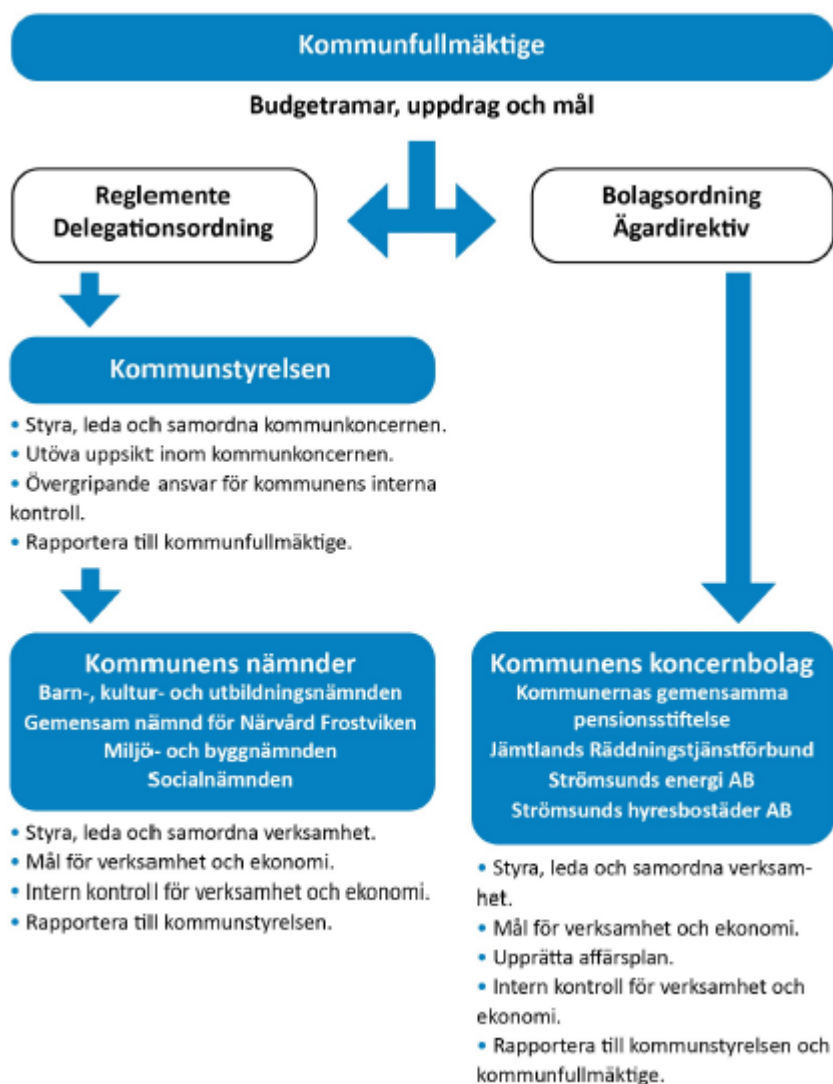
Kommunfullmäktige

Budgetramar, uppdrag och mål

Reglemente
Delegationsordning

Bolagsordning
Ägardirektiv

Kommunstyrelsen

• Styra, leda och samordna kommunkoncernen.
• Utöva uppsikt inom kommunkoncernen.
• Övergripande ansvar för kommunens interna kontroll.
• Rapportera till kommunfullmäktige.

Kommunens nämnder
Barn-, kultur- och utbildningsnämnden
Gemensam nämnd för Närvård Frostviken
Miljö- och byggnämnden
Socialnämnden

• Styra, leda och samordna verksamhet.
• Mål för verksamhet och ekonomi.
• Intern kontroll för verksamhet och ekonomi.
• Rapportera till kommunstyrelsen.

Kommunens koncernbolag
Kommunernas gemensamma pensionsstiftelse
Jämtlands Räddningstjänstförbund
Strömsunds energi AB
Strömsunds hyresbostäder AB

• Styra, leda och samordna verksamhet.
• Mål för verksamhet och ekonomi.
• Upprätta affärsplan.
• Intern kontroll för verksamhet och ekonomi.
• Rapportera till kommunstyrelsen och kommunfullmäktige.